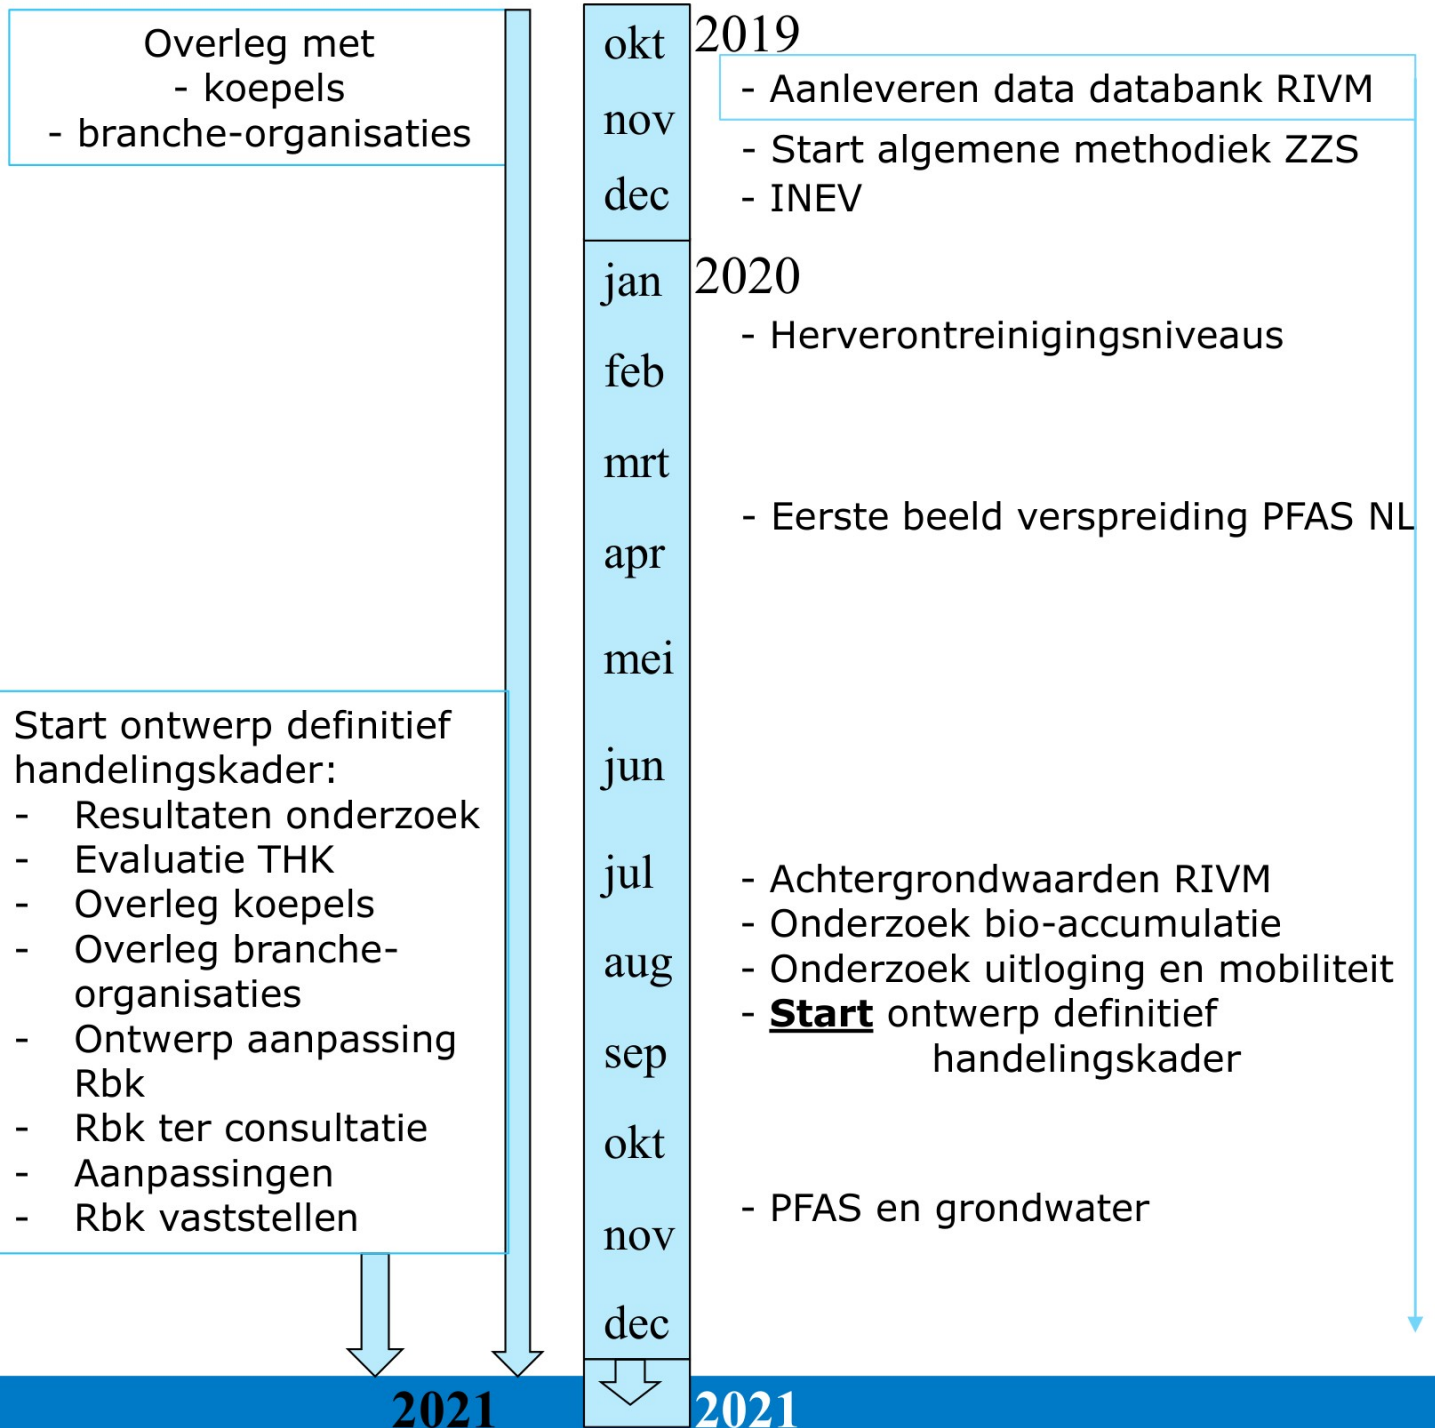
Overleg met
- koepels
- branche-organisaties

Start ontwerp definitief handelingskader:
- Resultaten onderzoek
- Evaluatie THK
- Overleg koepels
- Overleg branche-organisaties
- Ontwerp aanpassing Rbk
- Rbk ter consultatie
- Aanpassingen
- Rbk vaststellen

2021

okt
nov
dec
jan
feb
mrt
apr
mei
jun
jul
aug
sep
okt
nov
dec

2019
- Aanleveren data databank RIVM
- Start algemene methodiek ZZS
- INEV

2020
- Herverontreinigingsniveaus

- Eerste beeld verspreiding PFAS NL

- Achtergrondwaarden RIVM
- Onderzoek bio-accumulatie
- Onderzoek uitloging en mobiliteit
- **Start** ontwerp definitief handelingskader

- PFAS en grondwater

2021